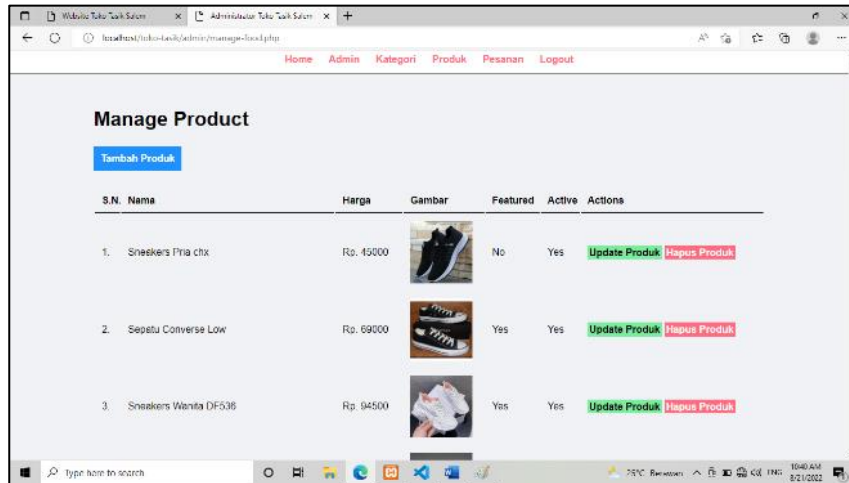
Website Toko Tasik Salem | Administrator Toko Tasik Salem

localhost/toko-tasik/admin/manage-food.php

Home Admin Kategori Produk Pesanan Logout

Manage Product

Tambah Produk

| S.N. | Nama | Harga | Gambar | Featured | Active | Actions |
|---|---|---|---|---|---|---|
| 1. | Sneekers Pria chx | Rp. 45000 | | No | Yes | Update Produk Hapus Produk |
| 2. | Sepatu Converse Low | Rp. 69000 | | Yes | Yes | Update Produk Hapus Produk |
| 3. | Sneakers Wanita DF536 | Rp. 94500 | | Yes | Yes | Update Produk Hapus Produk |

Type here to search

25°C Berawan ENG 10:40 AM 8/21/2022